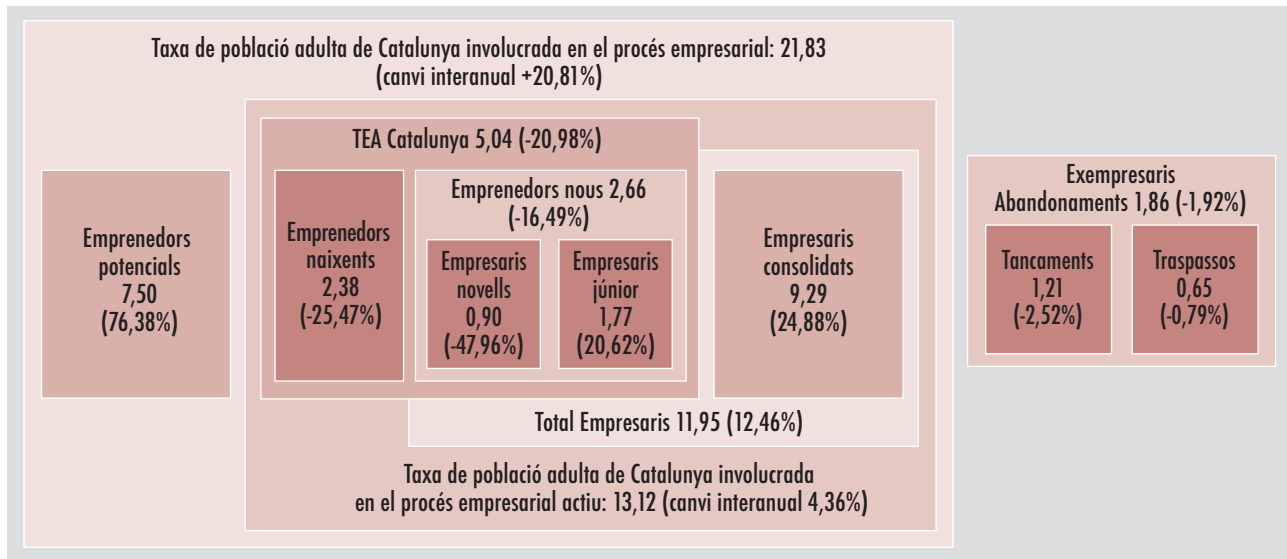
Taxa de població adulta de Catalunya involucrada en el procés empresarial: 21,83 (canvi interanual +20,81%)

Emprenedors potencials 7,50 (76,38%)

TEA Catalunya 5,04 (-20,98%)

Emprenedors naixents 2,38 (-25,47%)

Emprenedors nous 2,66 (-16,49%)

Empresaris novells 0,90 (-47,96%)

Empresaris júnior 1,77 (20,62%)

Empresaris consolidats 9,29 (24,88%)

Total Empresaris 11,95 (12,46%)

Taxa de població adulta de Catalunya involucrada en el procés empresarial actiu: 13,12 (canvi interanual 4,36%)

Exempresaris Abandonaments 1,86 (-1,92%)

Tancaments 1,21 (-2,52%)

Traspassos 0,65 (-0,79%)